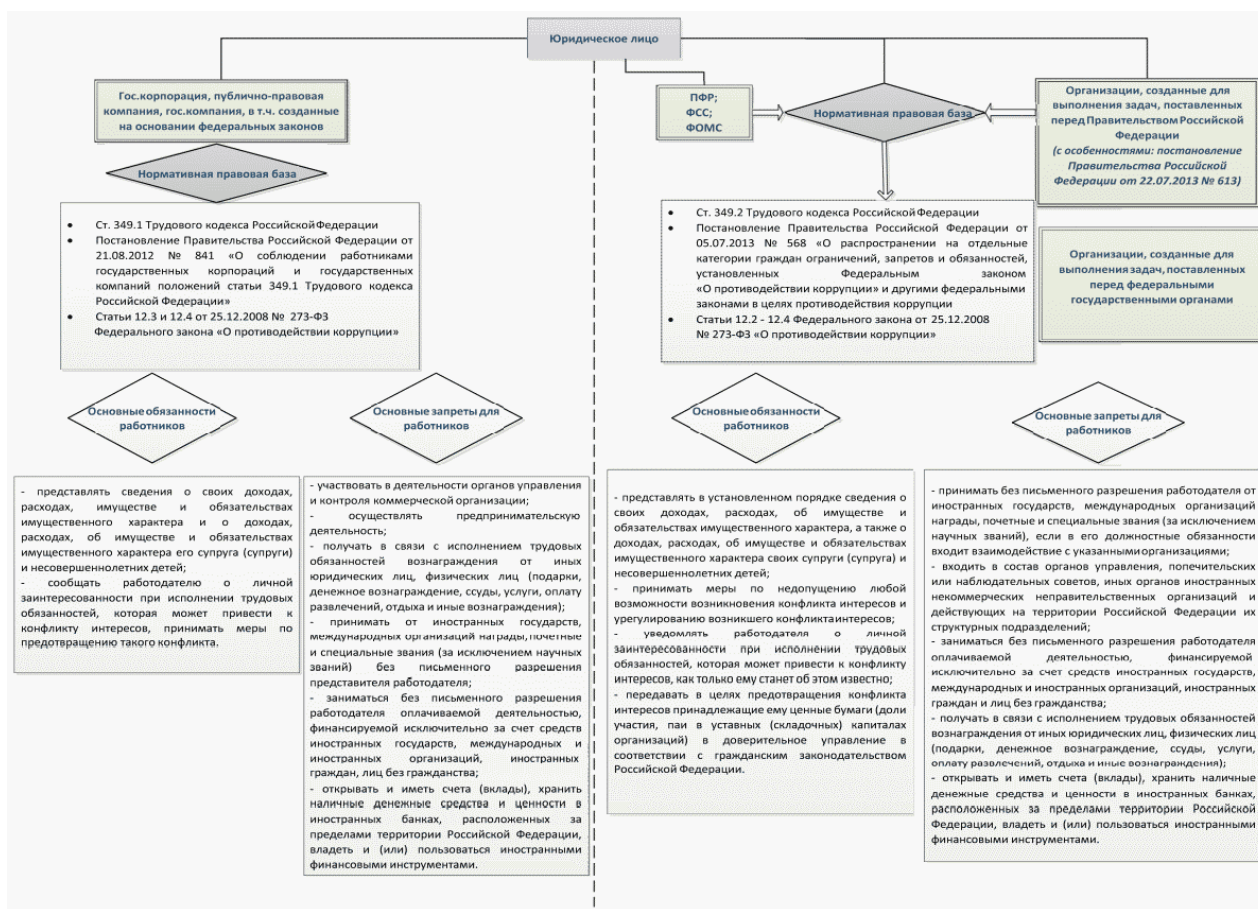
Юридическое лицо

Гос.корпорация, публично-правовая компания, гос.компания, в т.ч. созданные на основании федеральных законов

Нормативная правовая база

- Ст. 349.1 Трудового кодекса Российской Федерации
- Постановление Правительства Российской Федерации от 21.08.2012 № 841 «О соблюдении работниками государственных корпораций и государственных компаний положений статьи 349.1 Трудового кодекса Российской Федерации»
- Статьи 12.3 и 12.4 от 25.12.2008 № 273-ФЗ Федерального закона «О противодействии коррупции»

Основные обязанности работников

Основные запреты для работников

- представлять сведения о своих доходах, расходах, имуществе и обязательствах имущественного характера и о доходах, расходах, об имуществе и обязательствах имущественного характера его супруга (супруги) и несовершеннолетних детей;
- сообщать работодателю о личной заинтересованности при исполнении трудовых обязанностей, которая может привести к конфликту интересов, принимать меры по предотвращению такого конфликта.

- участвовать в деятельности органов управления и контроля коммерческой организации;
- осуществлять предпринимательскую деятельность;
- получать в связи с исполнением трудовых обязанностей вознаграждения от иных юридических лиц, физических лиц (подарки, денежное вознаграждение, ссуды, услуги, оплату развлечений, отдыха и иные вознаграждения);
- принимать от иностранных государств, международных организаций награды, почетные и специальные звания (за исключением научных званий) без письменного разрешения представителя работодателя;
- заниматься без письменного разрешения работодателя оплачиваемой деятельностью, финансируемой исключительно за счет средств иностранных государств, международных и иностранных организаций, иностранных граждан, лиц без гражданства;
- открывать и иметь счета (вклады), хранить наличные денежные средства и ценности в иностранных банках, расположенных за пределами территории Российской Федерации, владеть и (или) пользоваться иностранными финансовыми инструментами.

ПФР;
ФСС;
ФОМС

Нормативная правовая база

Организации, созданные для выполнения задач, поставленных перед Правительством Российской Федерации
(с особенностями: постановление Правительства Российской Федерации от 22.07.2013 № 613)

- Ст. 349.2 Трудового кодекса Российской Федерации
- Постановление Правительства Российской Федерации от 05.07.2013 № 568 «О распространении на отдельные категории граждан ограничений, запретов и обязанностей, установленных Федеральным законом «О противодействии коррупции» и другими федеральными законами в целях противодействия коррупции
- Статьи 12.2 - 12.4 Федерального закона от 25.12.2008 № 273-ФЗ «О противодействии коррупции»

Организации, созданные для выполнения задач, поставленных перед федеральными государственными органами

Основные обязанности работников

Основные запреты для работников

- представлять в установленном порядке сведения о своих доходах, расходах, об имуществе и обязательствах имущественного характера, а также о доходах, расходах, об имуществе и обязательствах имущественного характера своих супруги (супруга) и несовершеннолетних детей;
- принимать меры по недопущению любой возможности возникновения конфликта интересов и урегулированию возникшего конфликта интересов;
- уведомлять работодателя о личной заинтересованности при исполнении трудовых обязанностей, которая может привести к конфликту интересов, как только ему станет об этом известно;
- передавать в целях предотвращения конфликта интересов принадлежащие ему ценные бумаги (доли участия, паи в уставных (складочных) капиталах организаций) в доверительное управление в соответствии с гражданским законодательством Российской Федерации.

- принимать без письменного разрешения работодателя от иностранных государств, международных организаций награды, почетные и специальные звания (за исключением научных званий), если в его должностные обязанности входит взаимодействие с указанными организациями;
- входить в состав органов управления, попечительских или наблюдательных советов, иных органов иностранных некоммерческих неправительственных организаций и действующих на территории Российской Федерации их структурных подразделений;
- заниматься без письменного разрешения работодателя оплачиваемой деятельностью, финансируемой исключительно за счет средств иностранных государств, международных и иностранных организаций, иностранных граждан и лиц без гражданства;
- получать в связи с исполнением трудовых обязанностей вознаграждения от иных юридических лиц, физических лиц (подарки, денежное вознаграждение, ссуды, услуги, оплату развлечений, отдыха и иные вознаграждения);
- открывать и иметь счета (вклады), хранить наличные денежные средства и ценности в иностранных банках, расположенных за пределами территории Российской Федерации, владеть и (или) пользоваться иностранными финансовыми инструментами.